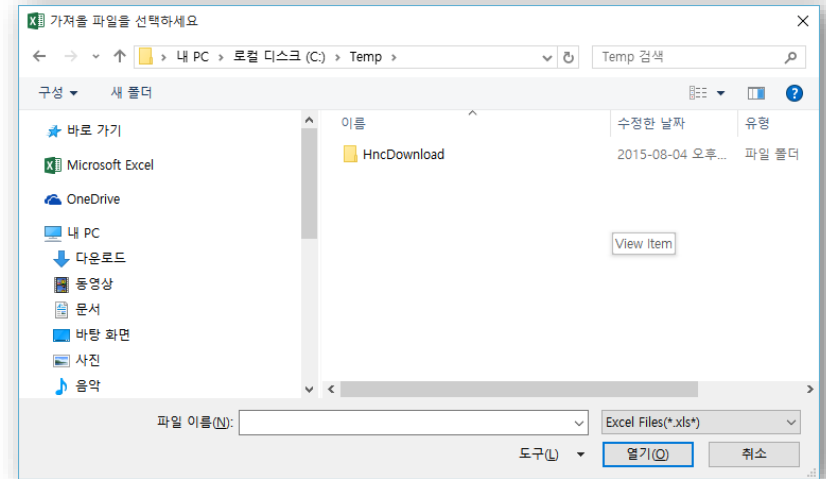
가져올 파일을 선택하세요

내 PC > 로컬 디스크 (C:) > Temp

Temp 검색

구성 ▾ 새 폴더

바로 가기
Microsoft Excel
OneDrive
내 PC
다운로드
동영상
문서
바탕 화면
사진
음악

| 이름 | 수정한 날짜 | 유형 |
|---|---|---|
| HncDownload | 2015-08-04 오후... | 파일 폴더 |

View Item

파일 이름(N):
Excel Files(*.xls*)
도구(L) ▾
열기(O)
취소